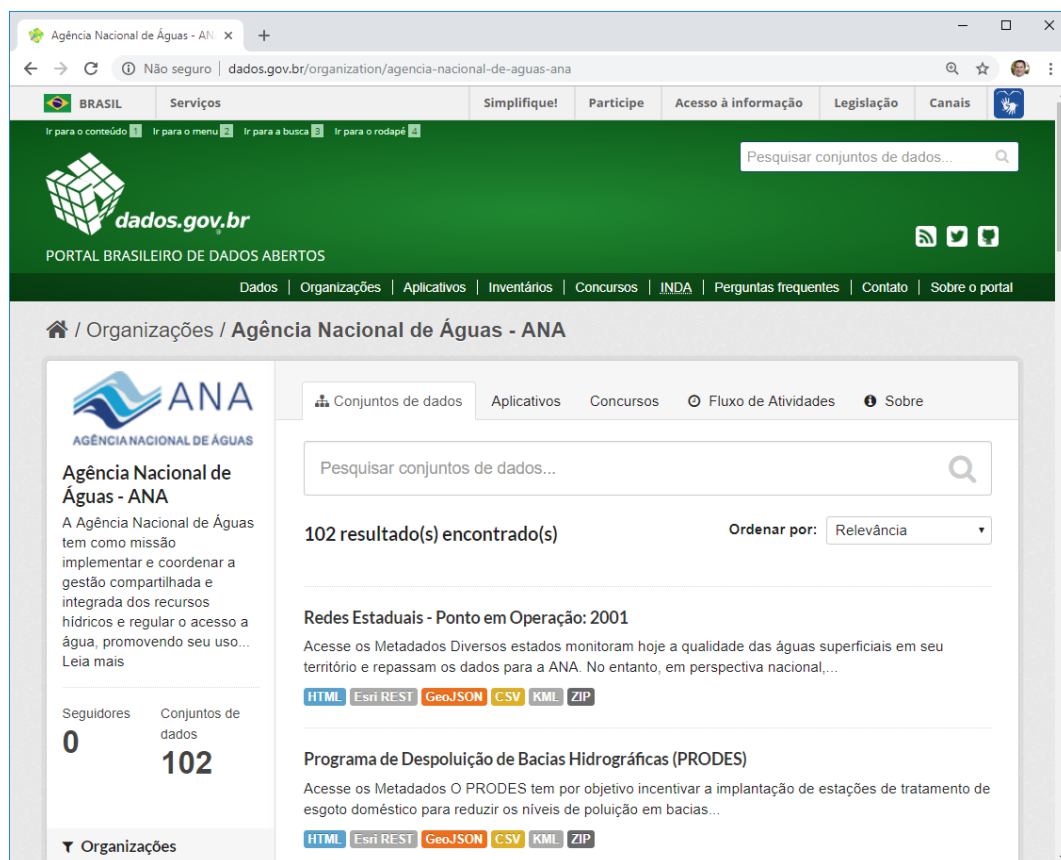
Agência Nacional de Águas - AN ×

Não seguro | dados.gov.br/organization/agencia-nacional-de-aguas-ana

BRASIL | Serviços | Simplifique! | Participe | Acesso à informação | Legislação | Canais

Ir para o conteúdo 1 Ir para o menu 2 Ir para a busca 3 Ir para o rodapé 4

Pesquisar conjuntos de dados...

dados.gov.br

PORTAL BRASILEIRO DE DADOS ABERTOS

Dados | Organizações | Aplicativos | Inventários | Concursos | INDA | Perguntas frequentes | Contato | Sobre o portal

/ Organizações / Agência Nacional de Águas - ANA

ANA
AGÊNCIA NACIONAL DE ÁGUAS

Agência Nacional de Águas - ANA

A Agência Nacional de Águas tem como missão implementar e coordenar a gestão compartilhada e integrada dos recursos hídricos e regular o acesso a água, promovendo seu uso... Leia mais

Seguidores
0

Conjuntos de dados
102

Organizações

Conjuntos de dados | Aplicativos | Concursos | Fluxo de Atividades | Sobre

Pesquisar conjuntos de dados...

102 resultado(s) encontrado(s)

Ordenar por: Relevância

Redes Estaduais - Ponto em Operação: 2001

Acesse os Metadados Diversos estados monitoram hoje a qualidade das águas superficiais em seu território e repassam os dados para a ANA. No entanto, em perspectiva nacional,...

HTML Esri REST GeoJSON CSV KML ZIP

Programa de Despoluição de Bacias Hidrográficas (PRODES)

Acesse os Metadados O PRODES tem por objetivo incentivar a implantação de estações de tratamento de esgoto doméstico para reduzir os níveis de poluição em bacias...

HTML Esri REST GeoJSON CSV KML ZIP